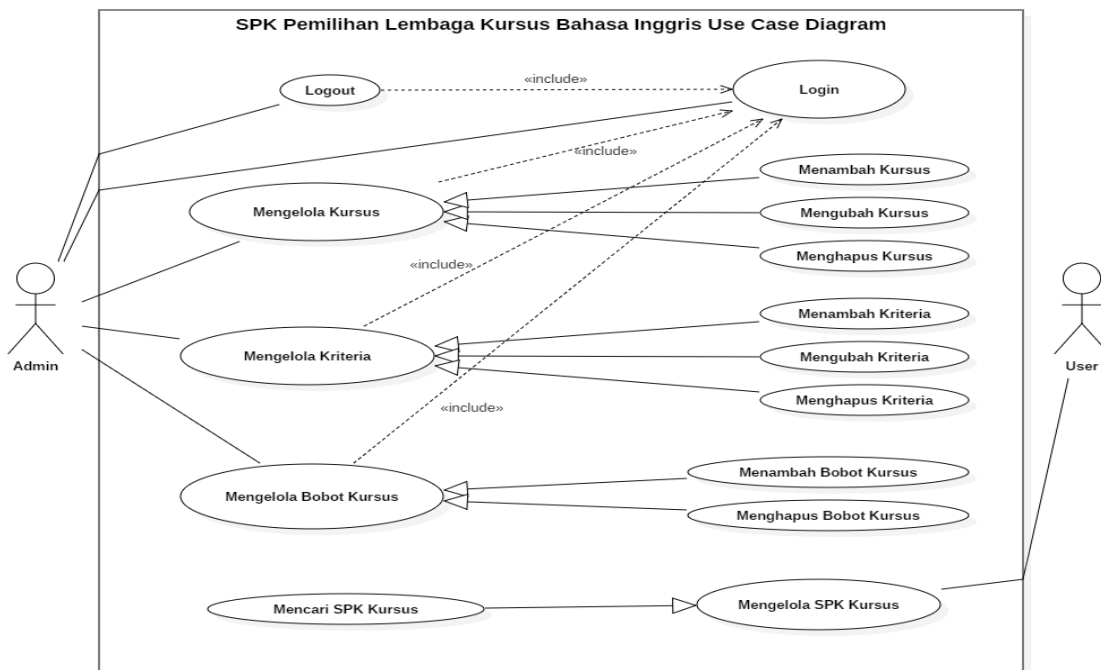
SPK Pemilihan Lembaga Kursus Bahasa Inggris Use Case Diagram

Logout

«include»

Login

«include»

Menambah Kursus

Mengelola Kursus

Mengubah Kursus

Menghapus Kursus

«include»

Menambah Kriteria

Admin

Mengelola Kriteria

Mengubah Kriteria

User

Menghapus Kriteria

«include»

Menambah Bobot Kursus

Mengelola Bobot Kursus

Menghapus Bobot Kursus

Mencari SPK Kursus

Mengelola SPK Kursus